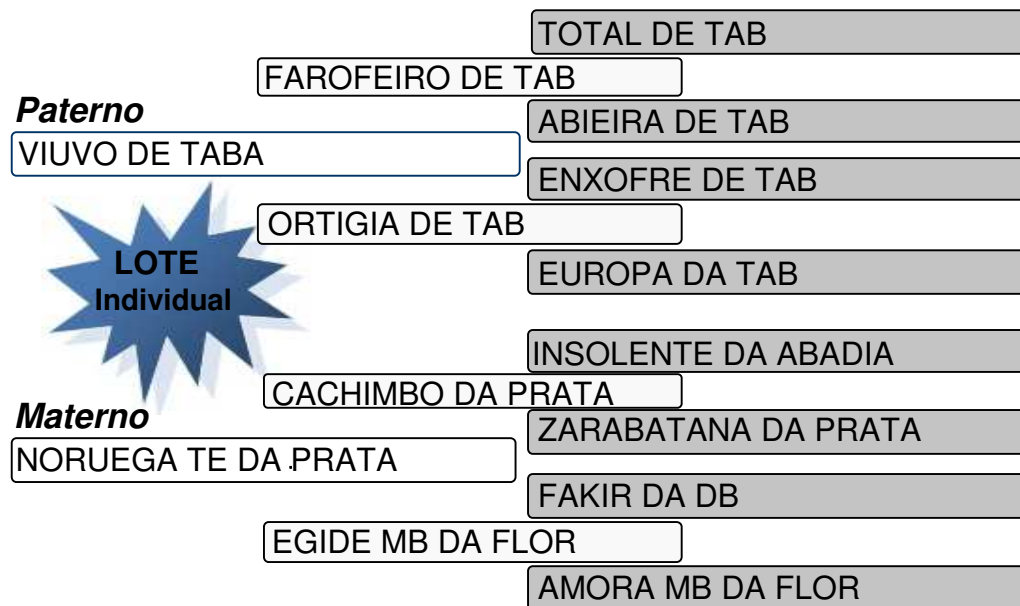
TOTAL DE TAB

FAROFEIRO DE TAB

Paterno

ABIEIRA DE TAB

VIUVO DE TABA

ENXOFRE DE TAB

ORTIGIA DE TAB

LOTE Individual

EUROPA DA TAB

INSOLENTE DA ABADIA

CACHIMBO DA PRATA

Materno

ZARABATANA DA PRATA

NORUEGA TE DA PRATA

FAKIR DA DB

EGIDE MB DA FLOR

AMORA MB DA FLOR